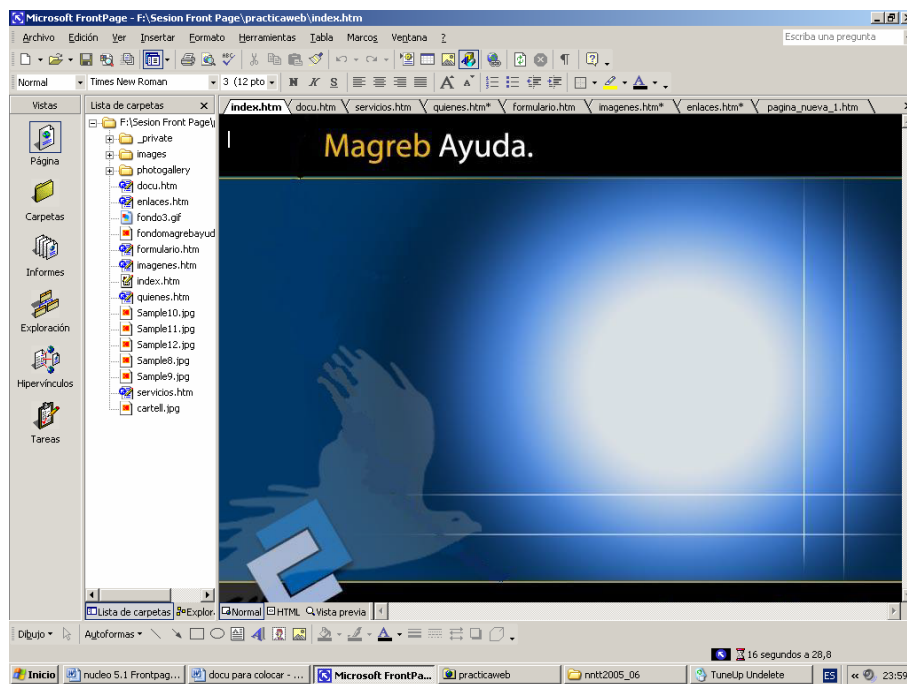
Microsoft FrontPage - F:\Sesion Front Page\practicaweb\index.htm

Archivo Edición Ver Insertar Formato Herramientas Tabla Marcos Ventana ?

Escriba una pregunta

Normal Times New Roman 3 (12 pto

Vistas

Página

Carpetas

Informes

Exploración

Hipervínculos

Tareas

Lista de carpetas

F:\Sesion Front Page\

_private
images
photogallery
docu.htm
enlaces.htm
fondo3.gif
fondomagrebayud
formulario.htm
imagenes.htm
index.htm
quienes.htm
Sample10.jpg
Sample11.jpg
Sample12.jpg
Sample8.jpg
Sample9.jpg
servicios.htm
cartell.jpg

index.htm docu.htm servicios.htm quienes.htm* formulario.htm imagenes.htm* enlaces.htm* pagina_nueva_1.htm

Magreb Ayuda.

Lista de carpetas Explor. Normal HTML Vista previa

Dibujo Autoformas

16 segundos a 28,8

Inicio nucleo 5.1 Frontpag... docu para colocar - ... Microsoft FrontPa... practicaweb nntt2005_06 TuneUp Undelete ES 23:59